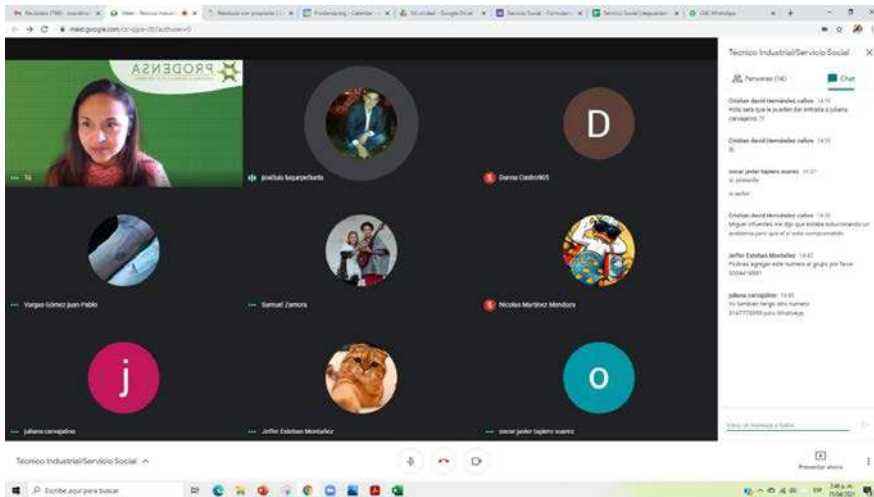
meet.google.com

PRODENSA

Tú

JoséLuis Izquierdo

D

Darna Castro905

Vargas Gómez Juan Pablo

Samuel Zamora

Nicolas Martínez Mendoza

j

juliana carvajalino

Jeffer Esteban Montañez

o

oscar javier tapiero suarez

Técnico Industrial/Servicio Social

Personas (14)

Chat

Cristian david Hernández callos 14:15
Hola sera que le pueden dar entrada a juliana carvajalino ??

Cristian david Hernández callos 14:33
Si

oscar javier tapiero suarez 14:37
si, presente

si señor

Cristian david Hernández callos 14:39
Miguel cifuentes me dijo que estaba solucionando un problema pero que el si esta comprometido

Jeffer Esteban Montañez 14:42
Podrias agregar este numero al grupo por favor
3004419581

juliana carvajalino 14:45
Yo tambien tengo otro numero
3147778359 para WhatsApp

Envía un mensaje a todos

Técnico Industrial/Servicio Social

Presentar ahora

Escribe aquí para buscar